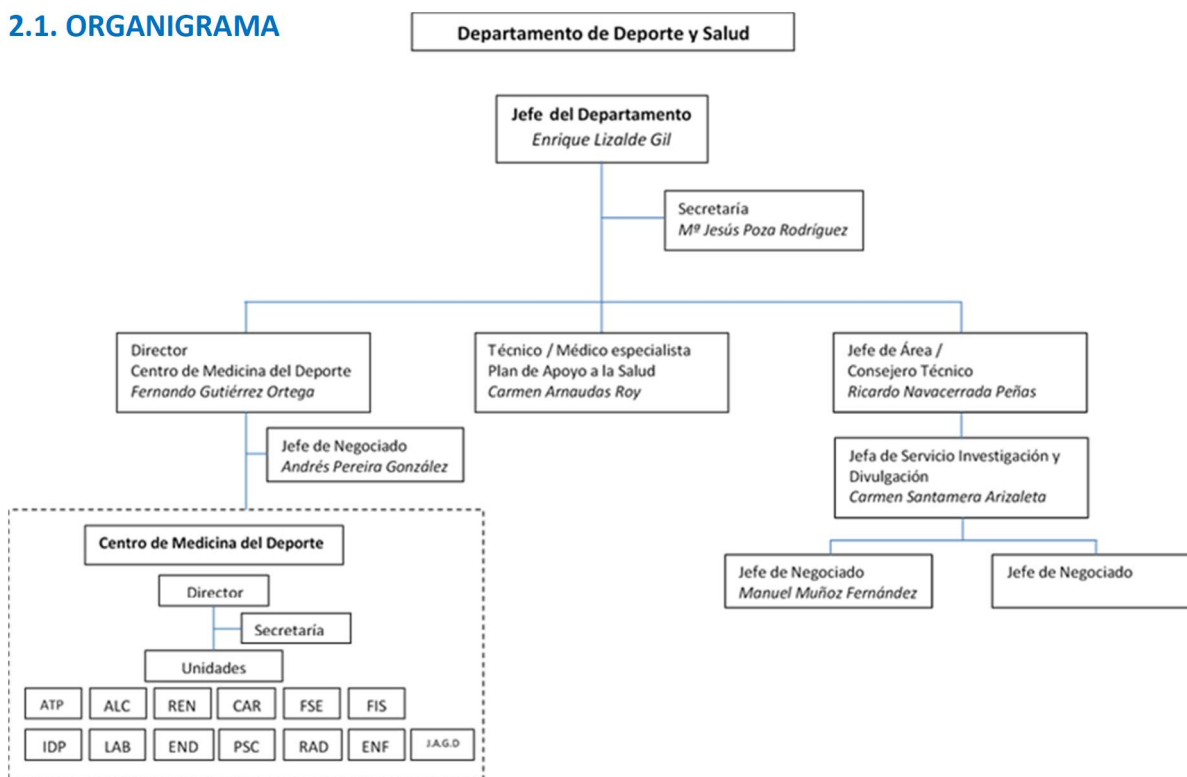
2.1. ORGANIGRAMA

Departamento de Deporte y Salud

Jefe del Departamento
*Enrique Lizalde Gil*

Secretaría
*Mª Jesús Poza Rodríguez*

Director
Centro de Medicina del Deporte
*Fernando Gutiérrez Ortega*

Técnico / Médico especialista
Plan de Apoyo a la Salud
*Carmen Arnaudas Roy*

Jefe de Área /
Consejero Técnico
*Ricardo Navacerrada Peñas*

Jefe de Negociado
*Andrés Pereira González*

Jefa de Servicio Investigación y Divulgación
*Carmen Santamera Arizaleta*

Centro de Medicina del Deporte

Director

Secretaría

Unidades

ATP ALC REN CAR FSE FIS

IDP LAB END PSC RAD ENF J.A.G.D

Jefe de Negociado
*Manuel Muñoz Fernández*

Jefe de Negociado